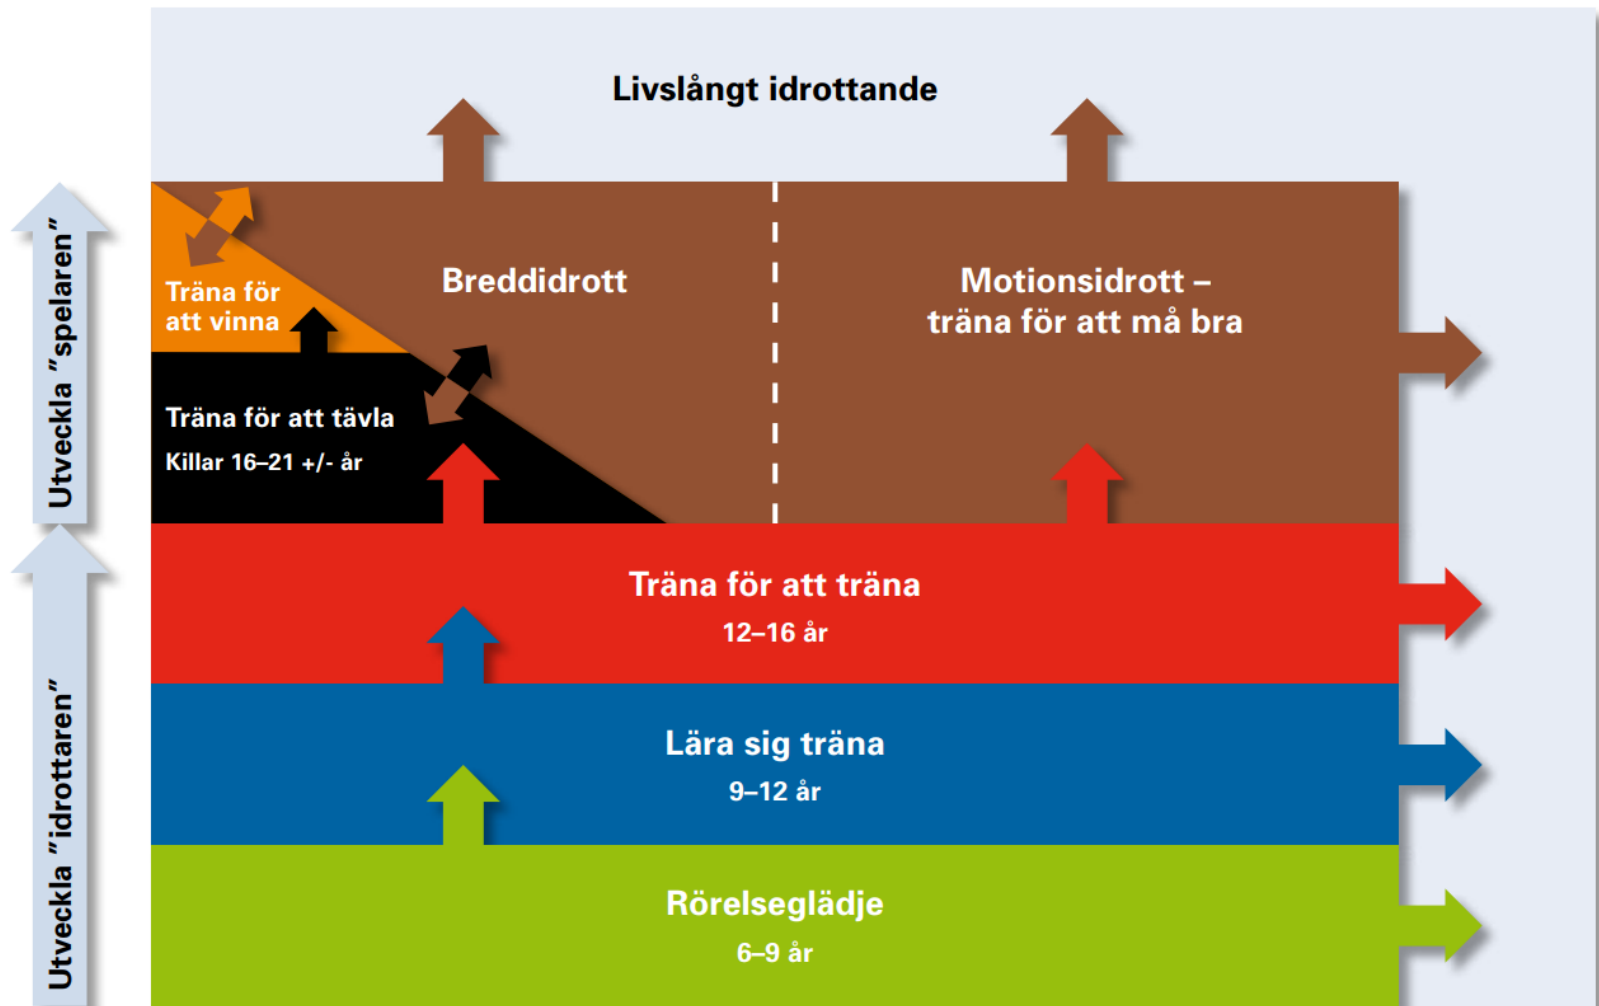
Livslångt idrottande

Utveckla "spelaren"

Utveckla "idrottaren"

Träna för att vinna

Breddidrott

Motionsidrott – träna för att må bra

Träna för att tävla

Killar 16–21 +/- år

Träna för att träna

12–16 år

Lära sig träna

9–12 år

Rörelseglädje

6–9 år